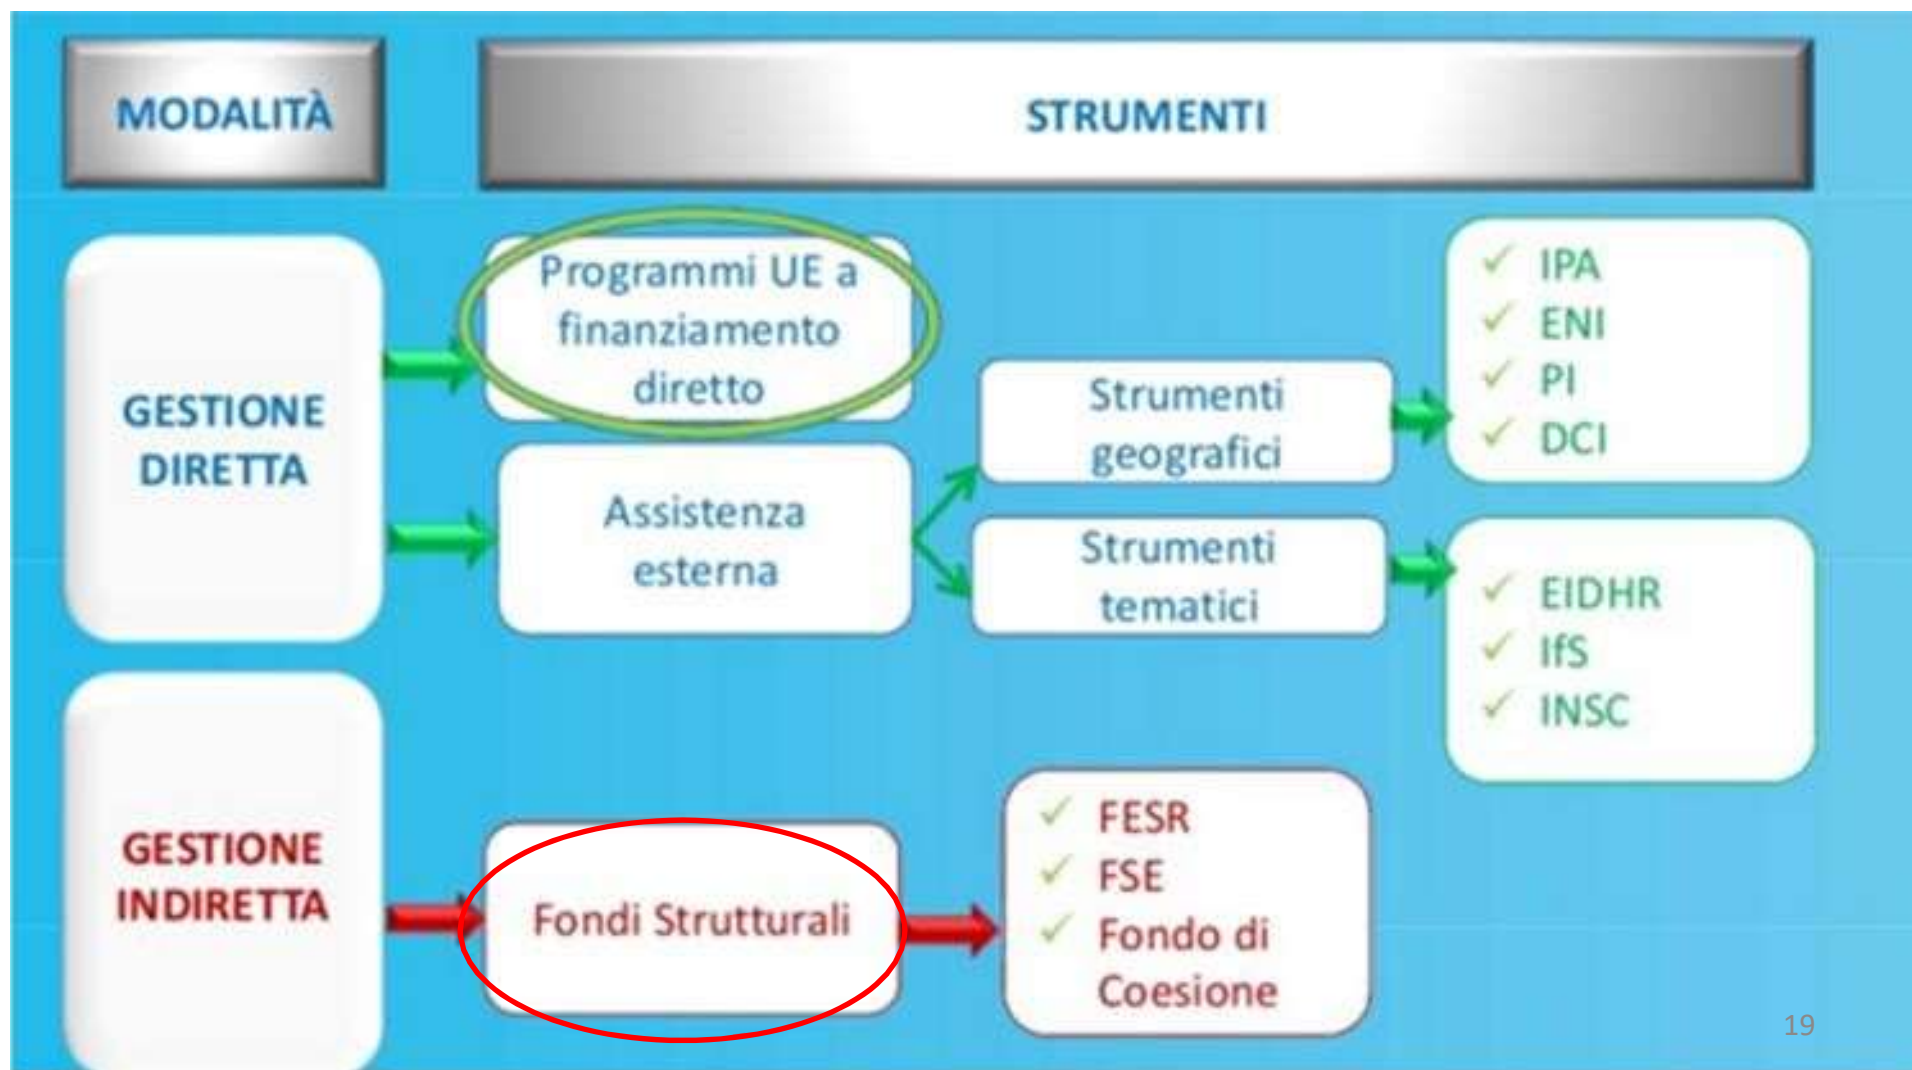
MODALITÀ

STRUMENTI

GESTIONE DIRETTA

Programmi UE a finanziamento diretto

Assistenza esterna

Strumenti geografici

Strumenti tematici

✓ IPA
✓ ENI
✓ PI
✓ DCI

✓ EIDHR
✓ IfS
✓ INSC

GESTIONE INDIRETTA

Fondi Strutturali

✓ FESR
✓ FSE
✓ Fondo di Coesione

19